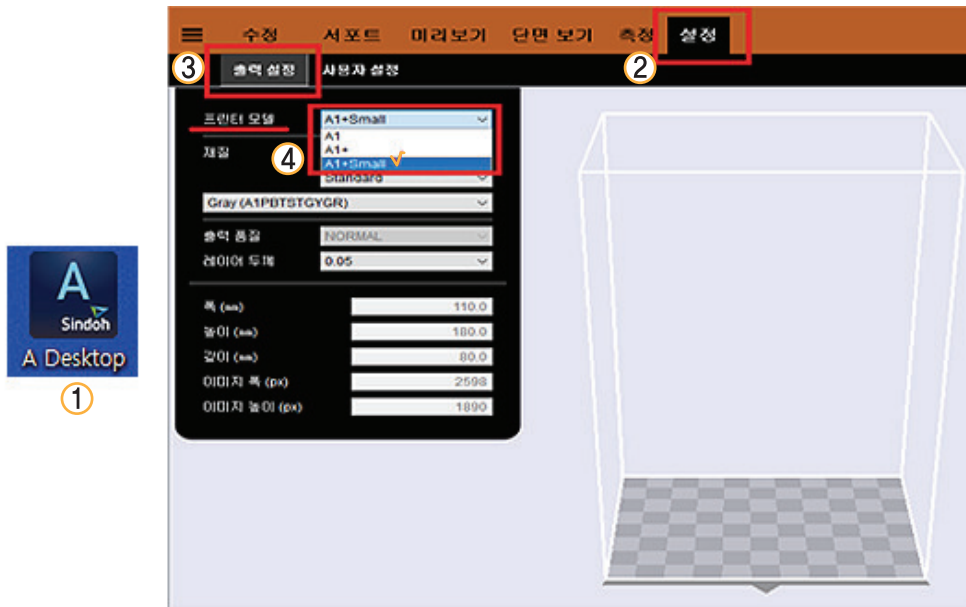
A
Sindoh
A Desktop
①

수정 서포트 미리보기 단면 보기 측정 설정
②
③
출력 설정 사용자 설정

프린터 모델 A1+Small
A1
A1+
A1+Small
④
재질
Standard
Gray (A1PBTSTGYGR)
출력 품질 NORMAL
레이어 두께 0.05

폭 (mm) 110.0
높이 (mm) 180.0
깊이 (mm) 80.0
이미지 폭 (px) 2598
이미지 높이 (px) 1890